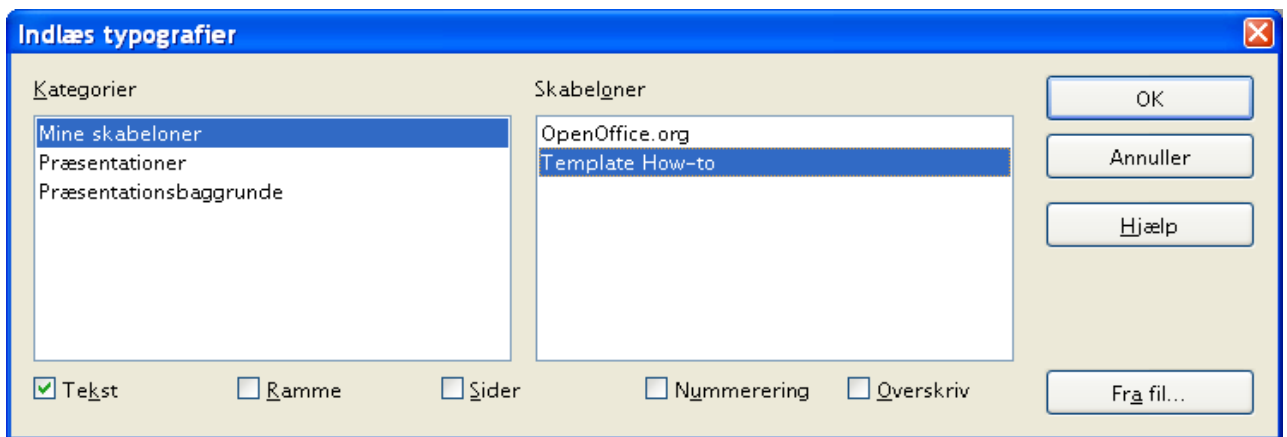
Indlæs typografier

Kategorier

Mine skabeloner
Præsentationer
Præsentationsbaggrunde

Skabeloner

OpenOffice.org
Template How-to

OK

Annuller

Hjælp

Tekst

Ramme

Sider

Nummerering

Overskriv

Fra fil...